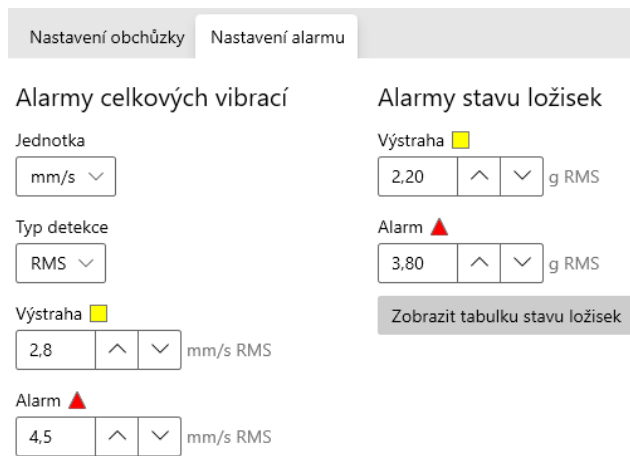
Nastavení obchůzky | Nastavení alarmu

Alarmy celkových vibrací

Jednotka
mm/s

Typ detekce
RMS

Výstraha
2,8 mm/s RMS

Alarm
4,5 mm/s RMS

Alarmy stavu ložisek

Výstraha
2,20 g RMS

Alarm
3,80 g RMS

Zobrazit tabulku stavu ložisek